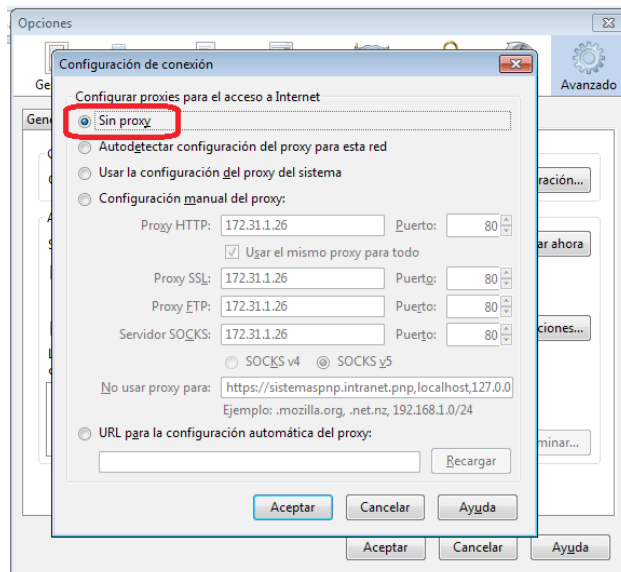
Opciones

Ge

Avanzado

Gene

ración...

ar ahora

ciones...

minar...

Configuración de conexión

Configurar proxies para el acceso a Internet

Sin proxy

Autodetectar configuración del proxy para esta red

Usar la configuración del proxy del sistema

Configuración manual del proxy:

Proxy HTTP: 172.31.1.26 Puerto: 80

Usar el mismo proxy para todo

Proxy SSL: 172.31.1.26 Puerto: 80

Proxy FTP: 172.31.1.26 Puerto: 80

Servidor SOCKS: 172.31.1.26 Puerto: 80

SOCKS v4 SOCKS v5

No usar proxy para: https://sistemaspnp.intranet.pnp,localhost,127.0.0

Ejemplo: .mozilla.org, .net.nz, 192.168.1.0/24

URL para la configuración automática del proxy:

Recargar

Aceptar Cancelar Ayuda

Aceptar Cancelar Ayuda